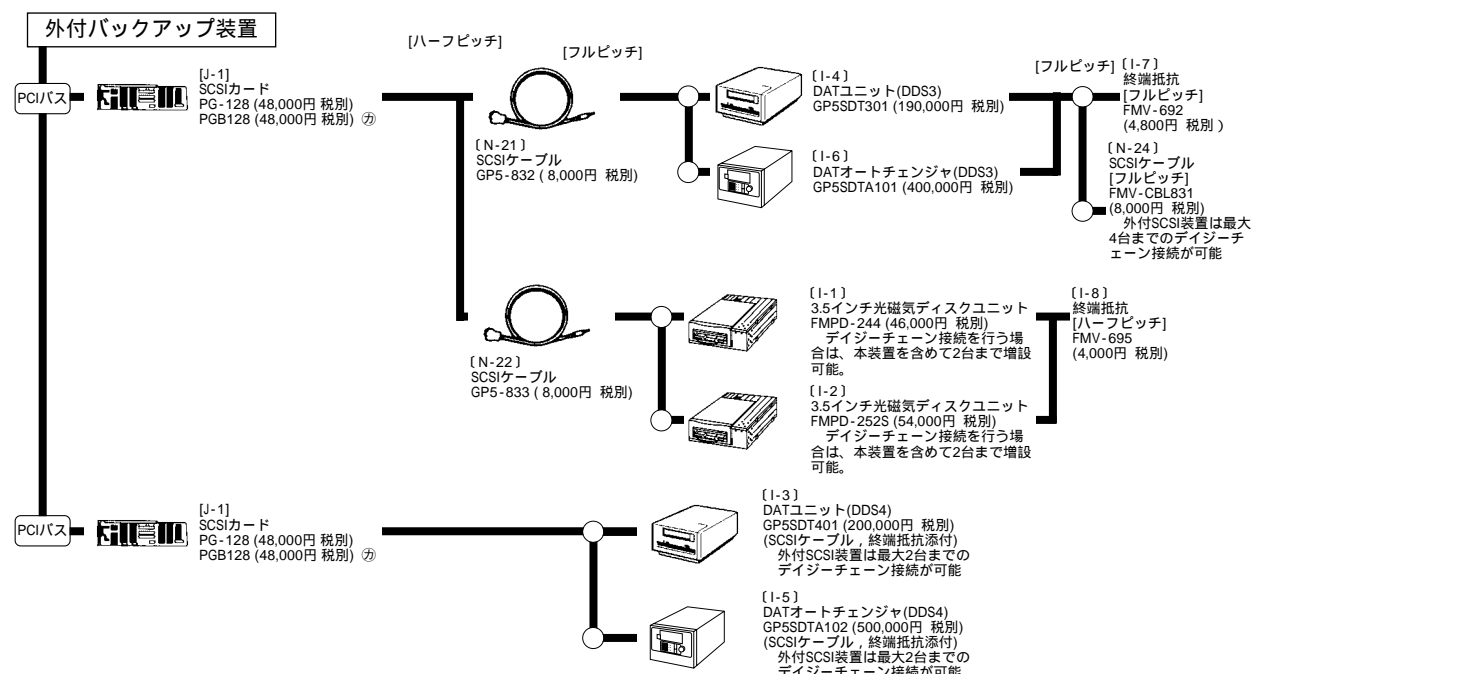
外付バックアップ装置

PCIバス

[J-1]
SCSIカード
PG-128 (48,000円 税別)
PGB128 (48,000円 税別) ㋕

[ハーフピッチ]

[フルピッチ]

〔N-21〕
SCSIケーブル
GP5-832 ( 8,000円 税別)

〔I-4〕
DATユニット(DDS3)
GP5SDT301 (190,000円 税別)

〔I-6〕
DATオートチェンジャ(DDS3)
GP5SDTA101 (400,000円 税別)

[フルピッチ]

〔I-7〕
終端抵抗
[フルピッチ]
FMV-692
(4,800円 税別 )

〔N-24〕
SCSIケーブル
[フルピッチ]
FMV-CBL831
(8,000円 税別)
外付SCSI装置は最大4台までのデイジーチェーン接続が可能

〔N-22〕
SCSIケーブル
GP5-833 ( 8,000円 税別)

〔I-1〕
3.5インチ光磁気ディスクユニット
FMPD-244 (46,000円 税別)
デイジーチェーン接続を行う場合は、本装置を含めて2台まで増設可能。

〔I-2〕
3.5インチ光磁気ディスクユニット
FMPD-252S (54,000円 税別)
デイジーチェーン接続を行う場合は、本装置を含めて2台まで増設可能。

〔I-8〕
終端抵抗
[ハーフピッチ]
FMV-695
(4,000円 税別)

PCIバス

[J-1]
SCSIカード
PG-128 (48,000円 税別)
PGB128 (48,000円 税別) ㋕

〔I-3〕
DATユニット(DDS4)
GP5SDT401 (200,000円 税別)
(SCSIケーブル，終端抵抗添付)
外付SCSI装置は最大2台までのデイジーチェーン接続が可能

〔I-5〕
DATオートチェンジャ(DDS4)
GP5SDTA102 (500,000円 税別)
(SCSIケーブル，終端抵抗添付)
外付SCSI装置は最大2台までの
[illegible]